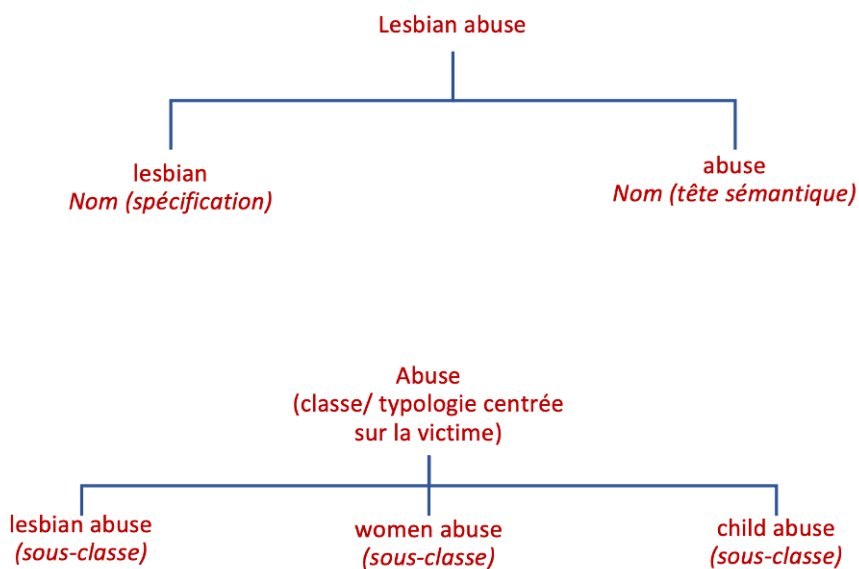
Lesbian abuse

lesbian
Nom (spécification)

abuse
Nom (tête sémantique)

Abuse
(classe/ typologie centrée sur la victime)

lesbian abuse
(sous-classe)

women abuse
(sous-classe)

child abuse
(sous-classe)